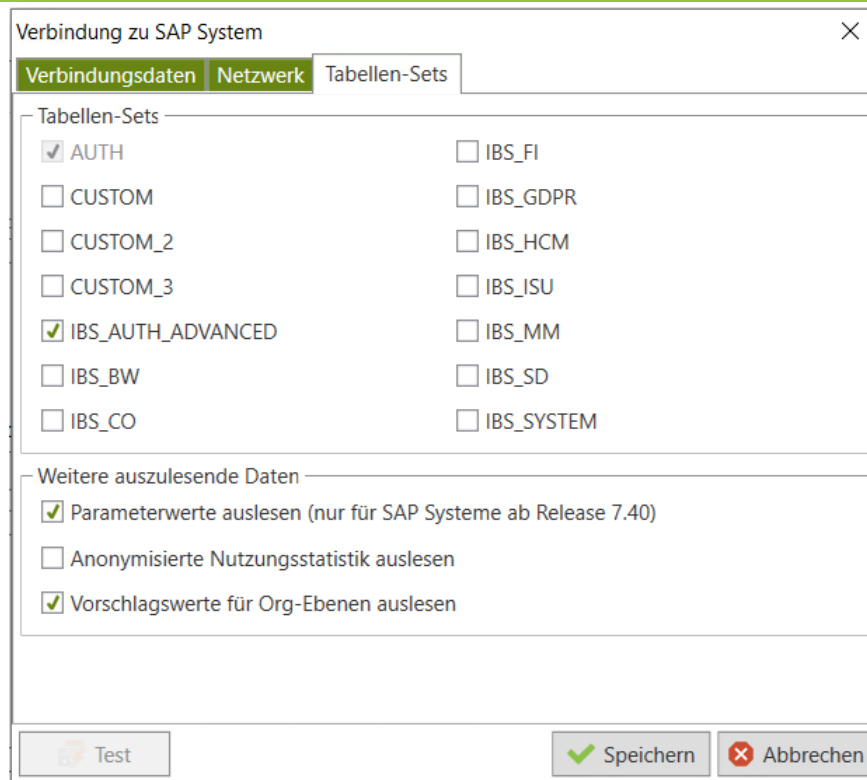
Verbindung zu SAP System

Verbindungsdaten Netzwerk Tabellen-Sets

Tabellen-Sets

AUTH
CUSTOM
CUSTOM_2
CUSTOM_3
IBS_AUTH_ADVANCED
IBS_BW
IBS_CO

IBS_FI
IBS_GDPR
IBS_HCM
IBS_ISU
IBS_MM
IBS_SD
IBS_SYSTEM

Weitere auszulesende Daten

Parameterwerte auslesen (nur für SAP Systeme ab Release 7.40)

Anonymisierte Nutzungsstatistik auslesen

Vorschlagswerte für Org-Ebenen auslesen

Test

Speichern

Abbrechen